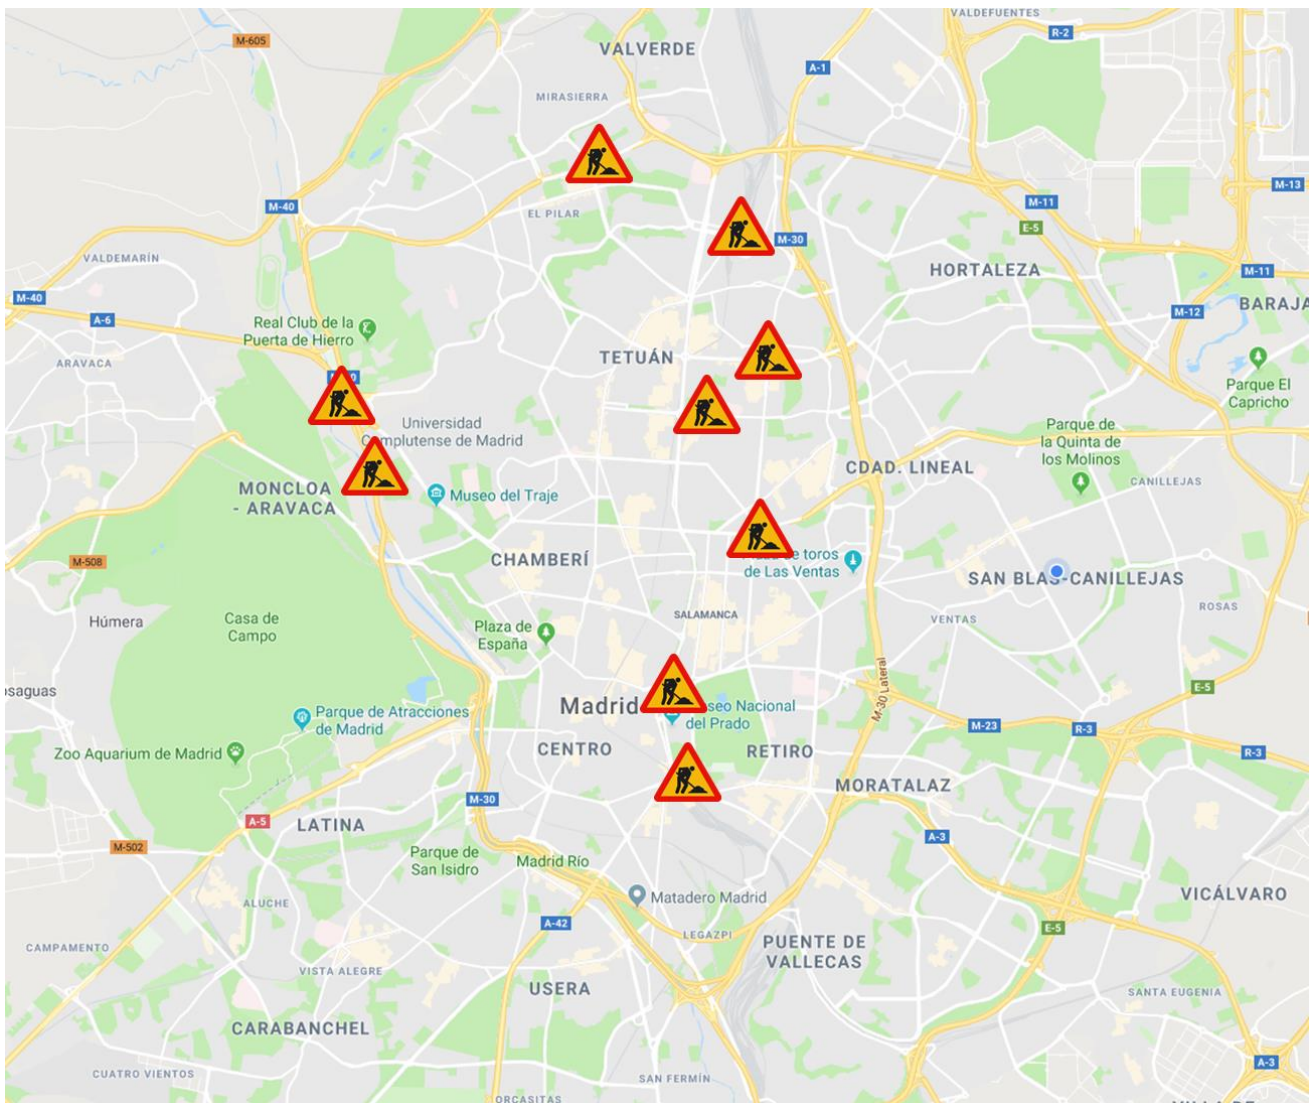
M-605
VALDEFUENTES
R-2
VALVERDE
A-1
MIRASIERRA
M-13
EL PILAR
M-40
M-30
M-11
E-5
HORTALEZA
VALDEMARÍN
M-11
M-40
A-6
M-12
BARAJ
Real Club de la Puerta de Hierro
ARAVACA
TETUÁN
Parque El Capricho
Universidad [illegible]mplutense de Madrid
Parque de la Quinta de los Molinos
CDAD. LINEAL
CANILLEJAS
MONCLOA - ARAVACA
Museo del Traje
M-508
CHAMBERÍ
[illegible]e toros de Las Ventas
SAN BLA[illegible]-CANILLEJAS
ROSAS
SALAMANCA
VENTAS
Húmera
Casa de Campo
Plaza de España
M-30 Lateral
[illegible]saguas
E-5
Madrid
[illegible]seo Nacional del Prado
Parque de Atracciones de Madrid
M-23
R-3
CENTRO
RETIRO
R-3
Zoo Aquarium de Madrid
MORATALAZ
A-5
LATINA
M-30
A-3
M-502
Parque de San Isidro
Madrid Río
VICÁLVARO
Matadero Madrid
ALUCHE
A-42
LEGAZPI
PUENTE DE VALLECAS
E-5
CAMPAMENTO
VISTA ALEGRE
USERA
SANTA EUGENIA
CARABANCHEL
CUATRO VIENTOS
SAN FERMÍN
A-3
ORCASITAS